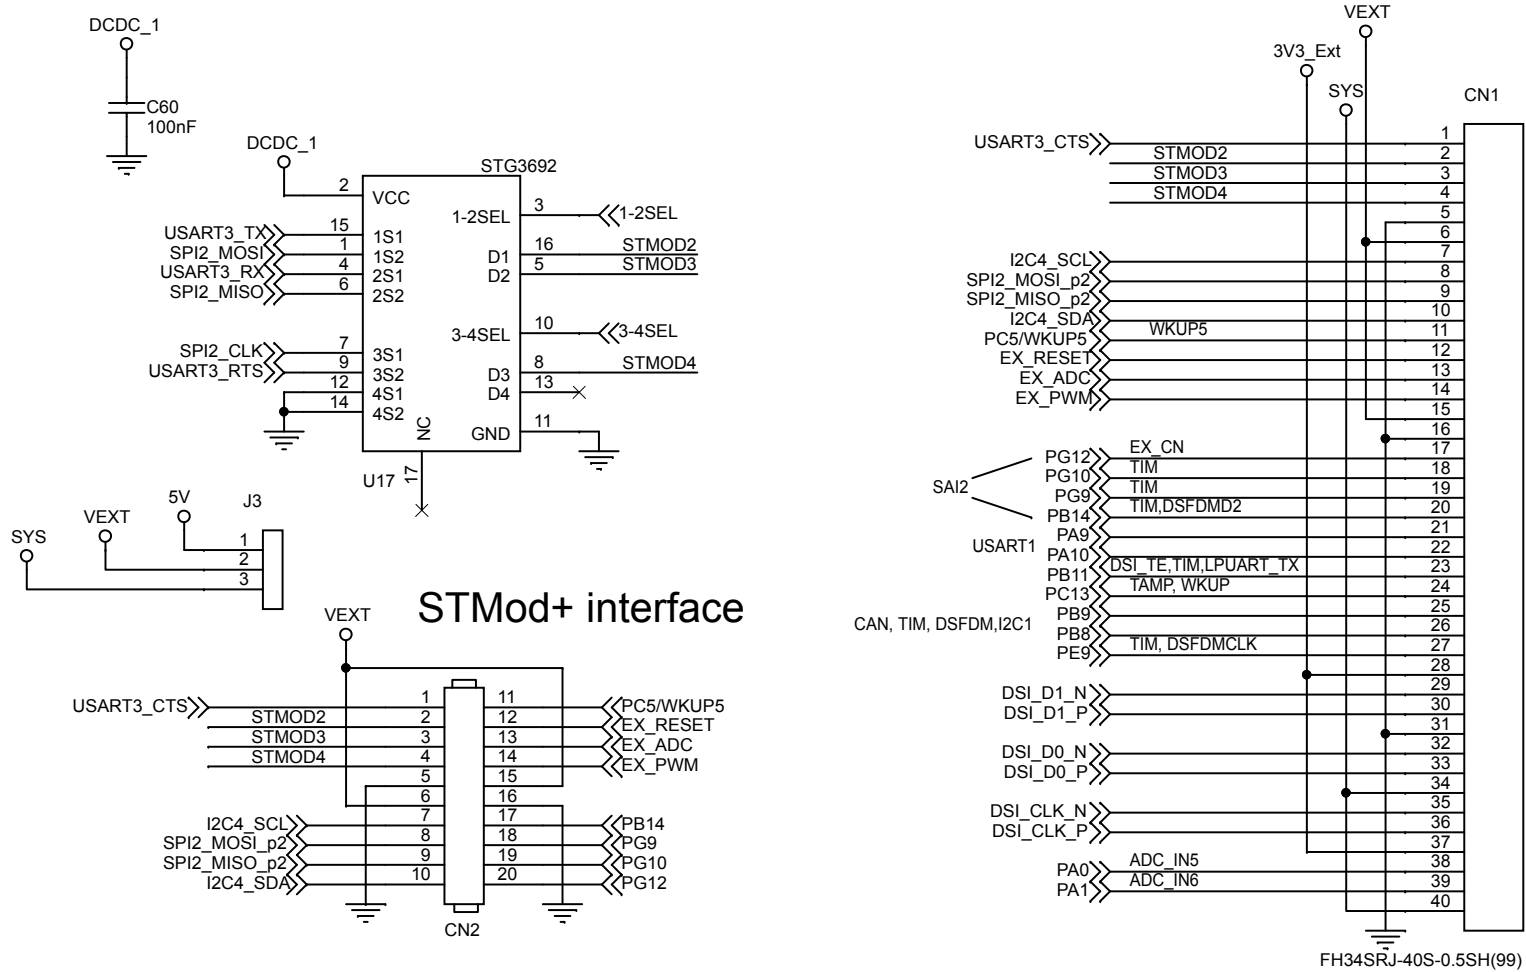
DCDC_1
C60
100nF

DCDC_1
STG3692
2 VCC
USART3_TX 15 1S1
SPI2_MOSI 1 1S2
USART3_RX 4 2S1
SPI2_MISO 6 2S2
1-2SEL 3 1-2SEL
D1 16 STMOD2
D2 5 STMOD3
3-4SEL 10 3-4SEL
SPI2_CLK 7 3S1
USART3_RTS 9 3S2
12 4S1
14 4S2
D3 8 STMOD4
D4 13
NC
GND 11
U17 17

SYS
VEXT
5V
J3
1
2
3

STMod+ interface

VEXT
USART3_CTS
STMOD2
STMOD3
STMOD4
1 11
2 12
3 13
4 14
5 15
6 16
7 17
8 18
9 19
10 20
PC5/WKUP5
EX_RESET
EX_ADC
EX_PWM
I2C4_SCL
SPI2_MOSI_p2
SPI2_MISO_p2
I2C4_SDA
PB14
PG9
PG10
PG12
CN2

VEXT
3V3_Ext
SYS
CN1
USART3_CTS 1
STMOD2 2
STMOD3 3
STMOD4 4
5
6
7
I2C4_SCL 8
SPI2_MOSI_p2 9
SPI2_MISO_p2 10
I2C4_SDA
PC5/WKUP5 WKUP5 11
EX_RESET 12
EX_ADC 13
EX_PWM 14
15
16
17
SAI2
PG12 EX_CN 18
PG10 TIM 19
PG9 TIM 20
PB14 TIM,DSFDMD2 21
PA9 22
USART1
PA10 DSI_TE,TIM,LPUART_TX 23
PB11 TAMP, WKUP 24
PC13 25
CAN, TIM, DSFDM,I2C1
PB9 26
PB8 27
PE9 TIM, DSFDMCLK 28
29
DSI_D1_N 30
DSI_D1_P 31
32
DSI_D0_N 33
DSI_D0_P 34
35
DSI_CLK_N 36
DSI_CLK_P 37
38
PA0 ADC_IN5 39
PA1 ADC_IN6 40
FH34SRJ-40S-0.5SH(99)